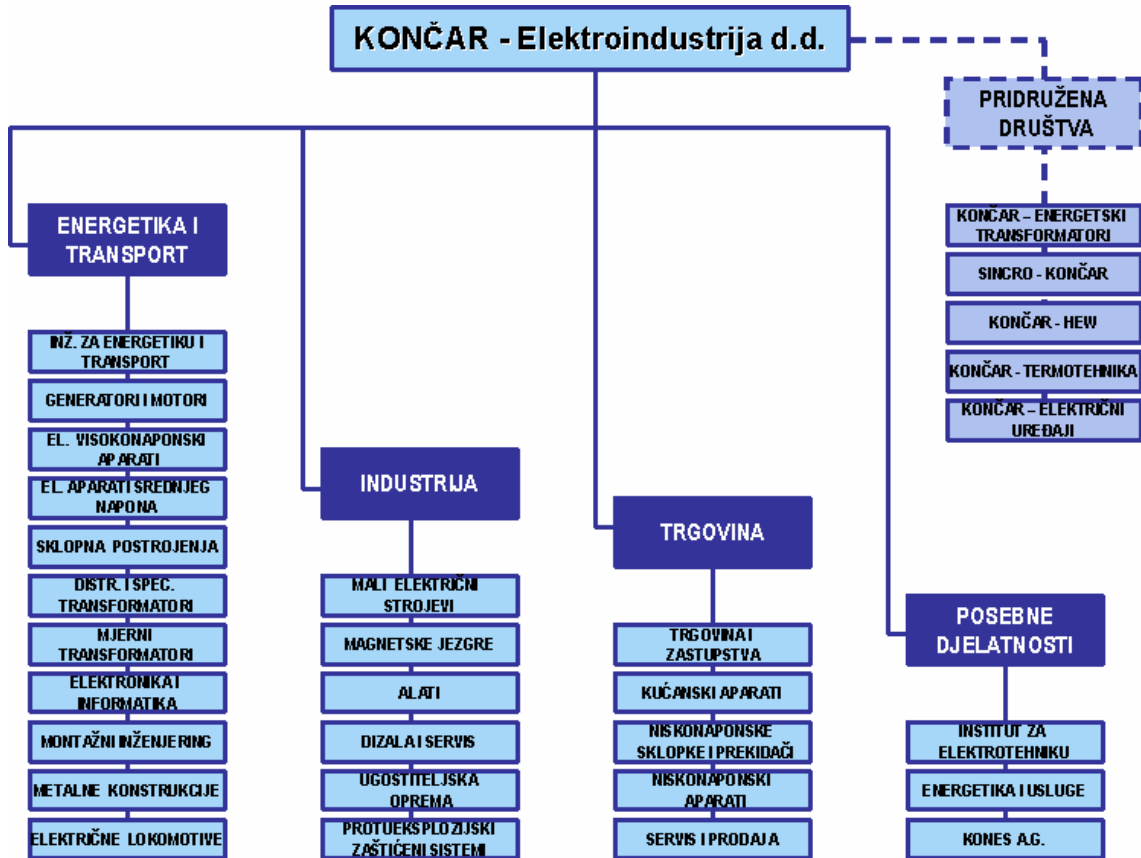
KONČAR - Elektroindustrija d.d.

PRIDRUŽENA DRUŠTVA

KONČAR – ENERGETSKI TRANSFORMATORI
SINCRO - KONČAR
KONČAR - HEW
KONČAR - TERMOTEHNIKA
KONČAR – ELEKTRIČNI UREĐAJI

ENERGETIKA I TRANSPORT

INŽ. ZA ENERGETIKU I TRANSPORT
GENERATORI I MOTORI
EL. VISOKONAPONSKI APARATI
EL. APARATI SREDNJEG NAPONA
SKLOPNA POSTROJENJA
DISTR. I SPEC. TRANSFORMATORI
MJERNI TRANSFORMATORI
ELEKTRONIKA I INFORMATIKA
MONTAŽNI INŽENJERING
METALNE KONSTRUKCIJE
ELEKTRIČNE LOKOMOTIVE

INDUSTRIJA

MALI ELEKTRIČNI STROJEVI
MAGNETSKE JEZGRE
ALATI
DIZALA I SERVIS
UGOSTITELJSKA OPREMA
PROTUEKSPLOZIJSKI ZAŠTIĆENI SISTEMI

TRGOVINA

TRGOVINA I ZASTUPSTVA
KUĆANSKI APARATI
NISKONAPONSKE SKLOPKE I PREKIDAČI
NISKONAPONSKI APARATI
SERVIS I PRODAJA

POSEBNE DJELATNOSTI

INSTITUT ZA ELEKTROTEHNIKU
ENERGETIKA I USLUGE
KONES A.G.